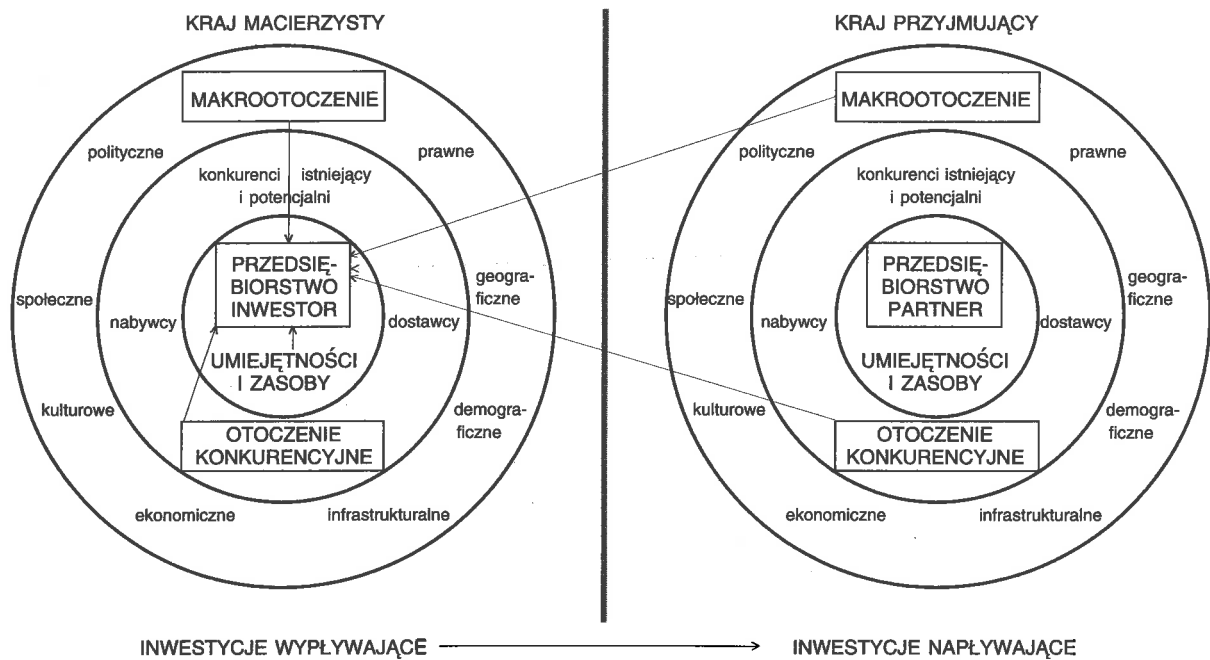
KRAJ MACIERZYSTY

MAKROOTOCZENIE

polityczne

prawne

konkurenci istniejący i potencjalni

PRZEDSIĘBIORSTWO INWESTOR

społeczne

nabywcy

dostawcy

geograficzne

UMIEJĘTNOŚCI I ZASOBY

kulturowe

demograficzne

OTOCZENIE KONKURENCYJNE

ekonomiczne

infrastrukturalne

KRAJ PRZYJMUJĄCY

MAKROOTOCZENIE

polityczne

prawne

konkurenci istniejący i potencjalni

PRZEDSIĘBIORSTWO PARTNER

społeczne

nabywcy

dostawcy

geograficzne

UMIEJĘTNOŚCI I ZASOBY

kulturowe

demograficzne

OTOCZENIE KONKURENCYJNE

ekonomiczne

infrastrukturalne

INWESTYCJE WYPŁYWAJĄCE

INWESTYCJE NAPŁYWAJĄCE